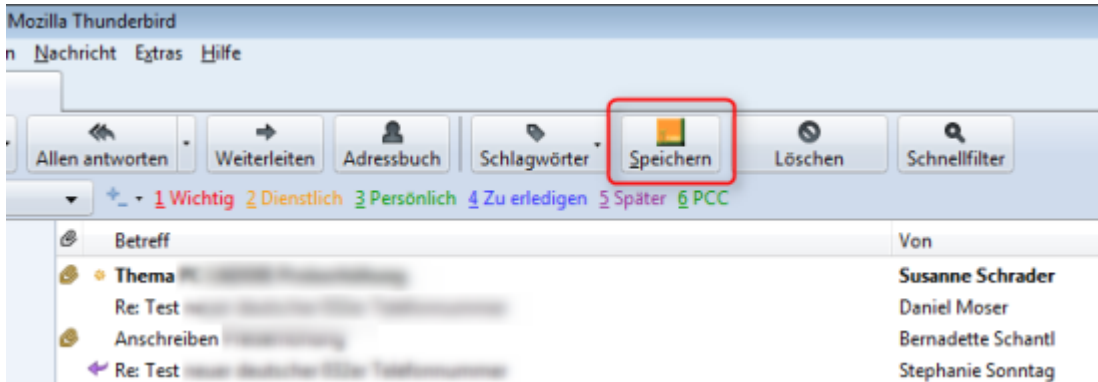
Mozilla Thunderbird

n Nachricht Extras Hilfe

Allen antworten | Weiterleiten | Adressbuch | Schlagwörter | Speichern | Löschen | Schnellfilter

1 Wichtig 2 Dienstlich 3 Persönlich 4 Zu erledigen 5 Später 6 PCC

| Betreff | Von |
|---|---|
| Thema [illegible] | Susanne Schrader |
| Re: Test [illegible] | Daniel Moser |
| Anschreiben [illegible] | Bernadette Schantl |
| Re: Test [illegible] | Stephanie Sonntag |